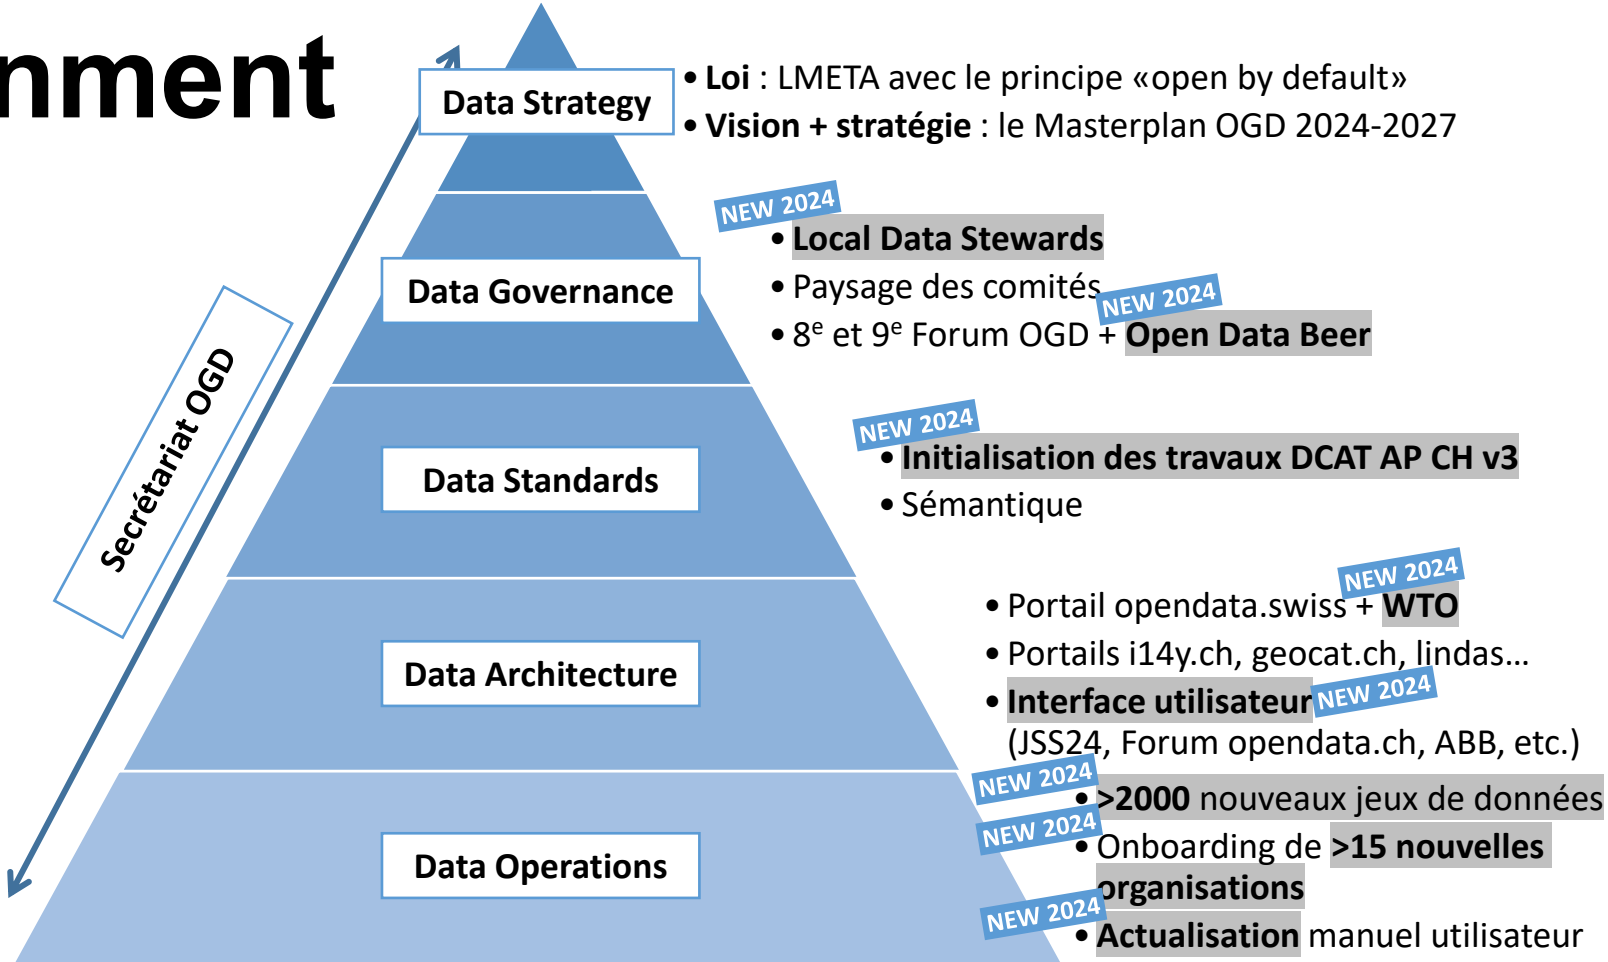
nment

Secrétariat OGD

Data Strategy

• **Loi** : LMETA avec le principe «open by default»
• **Vision + stratégie** : le Masterplan OGD 2024-2027

Data Governance

NEW 2024
• **Local Data Stewards**
• Paysage des comités
NEW 2024
• $8^e$ et $9^e$ Forum OGD + **Open Data Beer**

Data Standards

NEW 2024
• **Initialisation des travaux DCAT AP CH v3**
• Sémantique

Data Architecture

NEW 2024
• Portail opendata.swiss + **WTO**
• Portails i14y.ch, geocat.ch, lindas…
• **Interface utilisateur** NEW 2024 (JSS24, Forum opendata.ch, ABB, etc.)

Data Operations

NEW 2024
• **>2000** nouveaux jeux de données
NEW 2024
• Onboarding de **>15 nouvelles organisations**
NEW 2024
• **Actualisation** manuel utilisateur